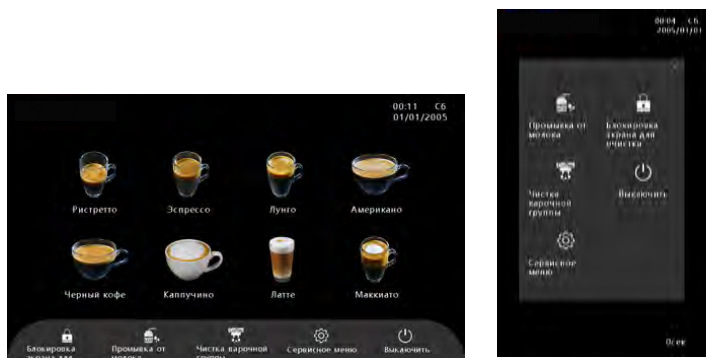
00:11 C6
01/01/2005

Ристретто
Эспрессо
Лунго
Американо
Черный кофе
Капучино
Латте
Маккиато

Блокировка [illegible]
Промывка от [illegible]
Чистка варочной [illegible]
Сервисное меню
Выключить

00:04 C6
2005/01/01

Промывка от молока
Блокировка экрана для очистки
Чистка варочной группы
Выключить
Сервисное меню

Ocer